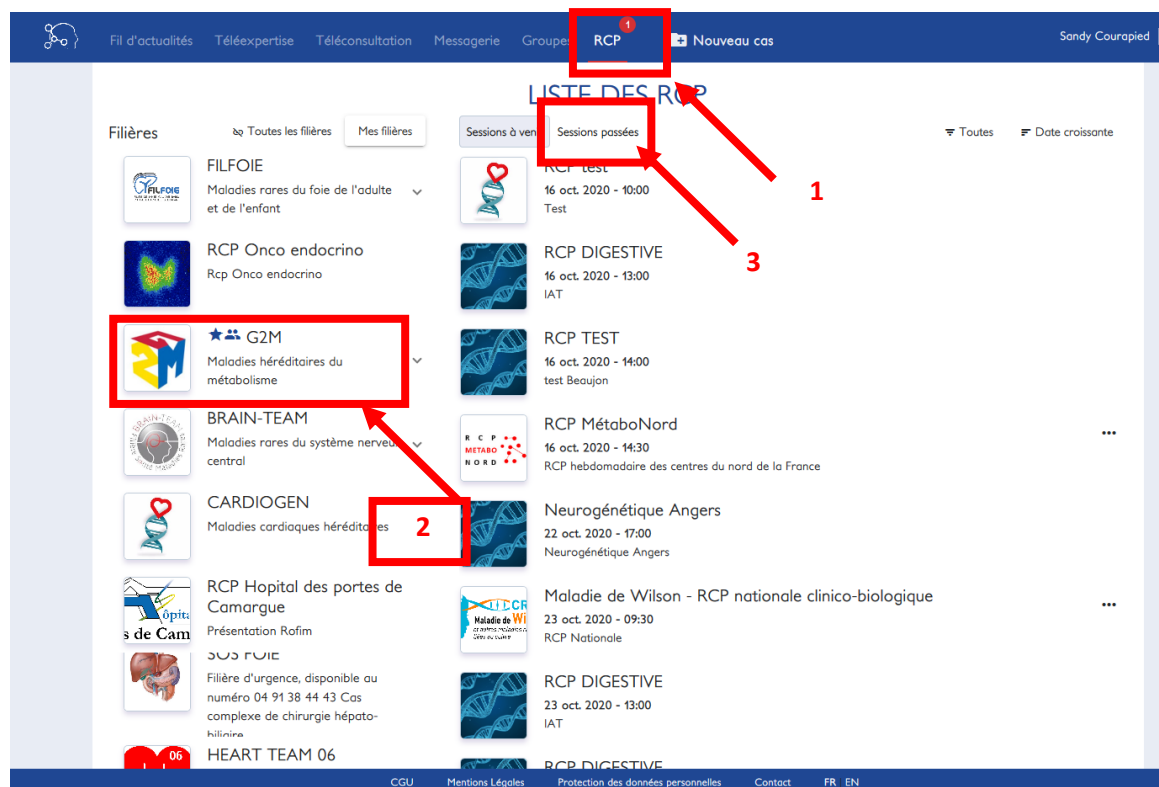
Fil d'actualités Téléexpertise Téléconsultation Messagerie Groupes RCP 1 Nouveau cas Sandy Courapied

LISTE DES RCP

Filières Toutes les filières Mes filières Sessions à venir Sessions passées Toutes Date croissante

1

3

FILFOIE
Maladies rares du foie de l'adulte et de l'enfant

RCP test
16 oct. 2020 - 10:00
Test

RCP Onco endocrino
Rcp Onco endocrino

RCP DIGESTIVE
16 oct. 2020 - 13:00
IAT

G2M
Maladies héréditaires du métabolisme

RCP TEST
16 oct. 2020 - 14:00
test Beaujon

BRAIN-TEAM
Maladies rares du système nerveux central

RCP MétaboNord
16 oct. 2020 - 14:30
RCP hebdomadaire des centres du nord de la France

2

CARDIOGEN
Maladies cardiaques héréditaires

Neurogénétique Angers
22 oct. 2020 - 17:00
Neurogénétique Angers

RCP Hopital des portes de Camargue
Présentation Rofim

Maladie de Wilson - RCP nationale clinico-biologique
23 oct. 2020 - 09:30
RCP Nationale

SOS FOIE
Filière d'urgence, disponible au numéro 04 91 38 44 43 Cas complexe de chirurgie hépato-biliaire

RCP DIGESTIVE
23 oct. 2020 - 13:00
IAT

HEART TEAM 06

RCP DIGESTIVE

CGU Mentions Légales Protection des données personnelles Contact FR EN